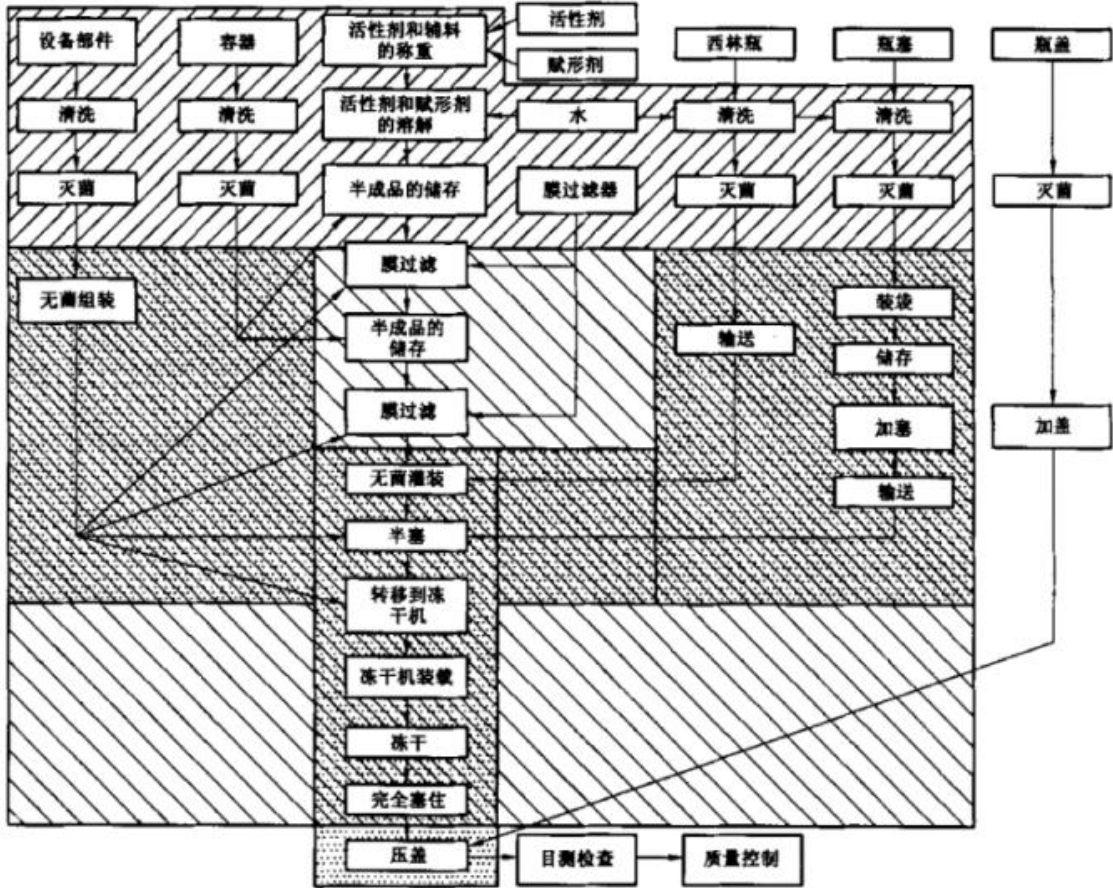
设备部件

容器

活性剂和辅料的称重

活性剂

赋形剂

西林瓶

瓶塞

瓶盖

清洗

清洗

活性剂和赋形剂的溶解

水

清洗

清洗

灭菌

灭菌

半成品的储存

膜过滤器

灭菌

灭菌

灭菌

膜过滤

无菌组装

装袋

半成品的储存

输送

储存

膜过滤

加塞

加盖

无菌灌装

输送

半塞

转移到冻干机

冻干机装载

冻干

完全塞住

压盖

目测检查

质量控制